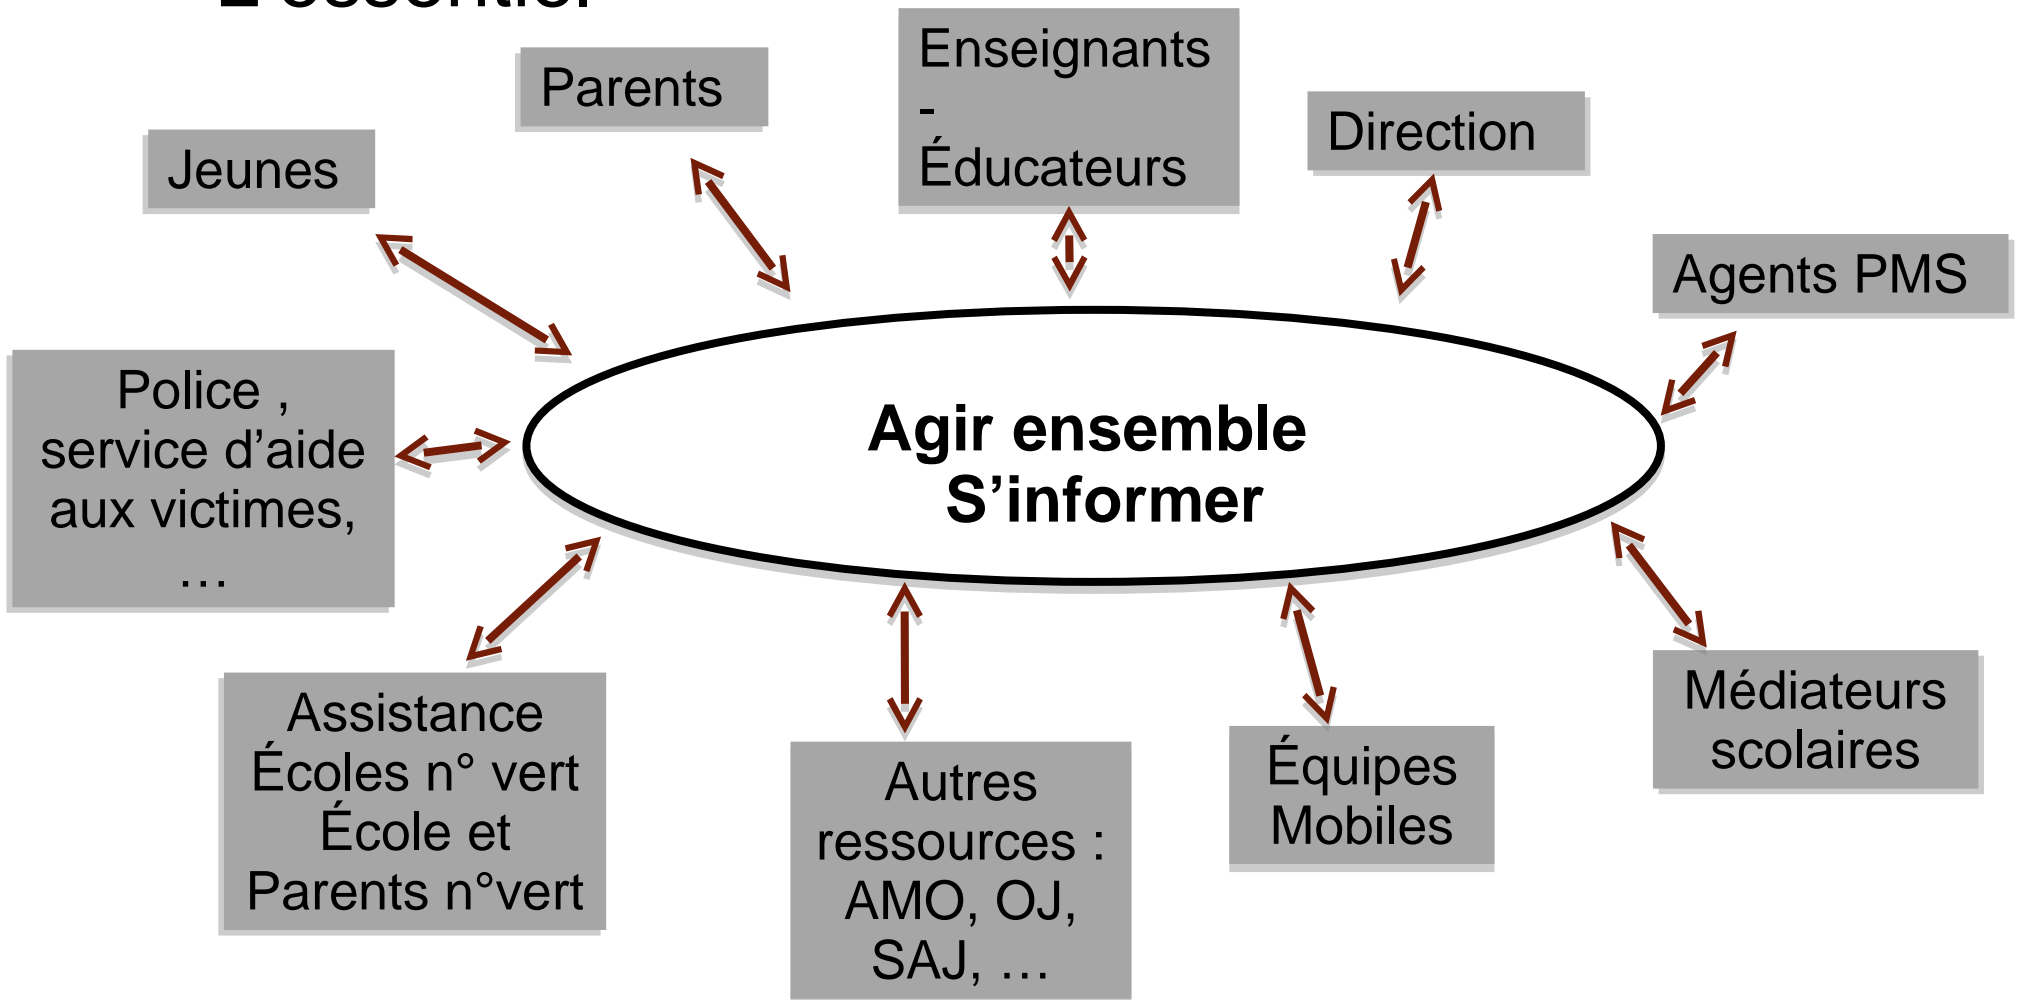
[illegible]

Agir ensemble
S’informer

Parents

Enseignants
-
Éducateurs

Direction

Jeunes

Agents PMS

Police , service d’aide aux victimes, …

Assistance Écoles n° vert École et Parents n°vert

Autres ressources : AMO, OJ, SAJ, …

Équipes Mobiles

Médiateurs scolaires